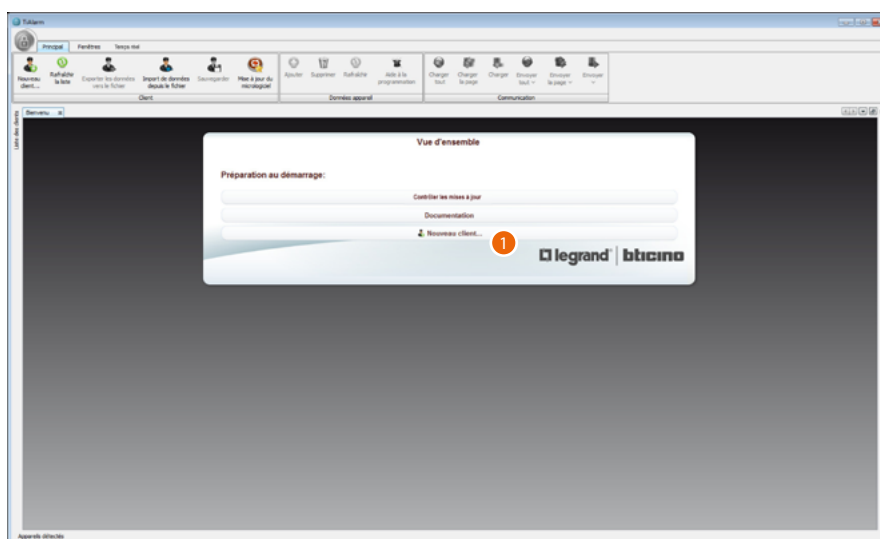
TiAlarm

Principal Fenêtres Temps réel

Nouveau client... Rafraîchir la liste Exporter les données vers le fichier Import de données depuis le fichier Sauvegarder Mise à jour du micrologiciel
Client

Ajouter Supprimer Rafraîchir Aide à la programmation
Données appareil

Charger tout Charger la page Charger Envoyer tout Envoyer la page Envoyer
Communication

Liste des clients

Bienvenu

Vue d'ensemble

Préparation au démarrage:

Contrôler les mises à jour

Documentation

Nouveau client...

1

legrand | bticino

Appareils détectés